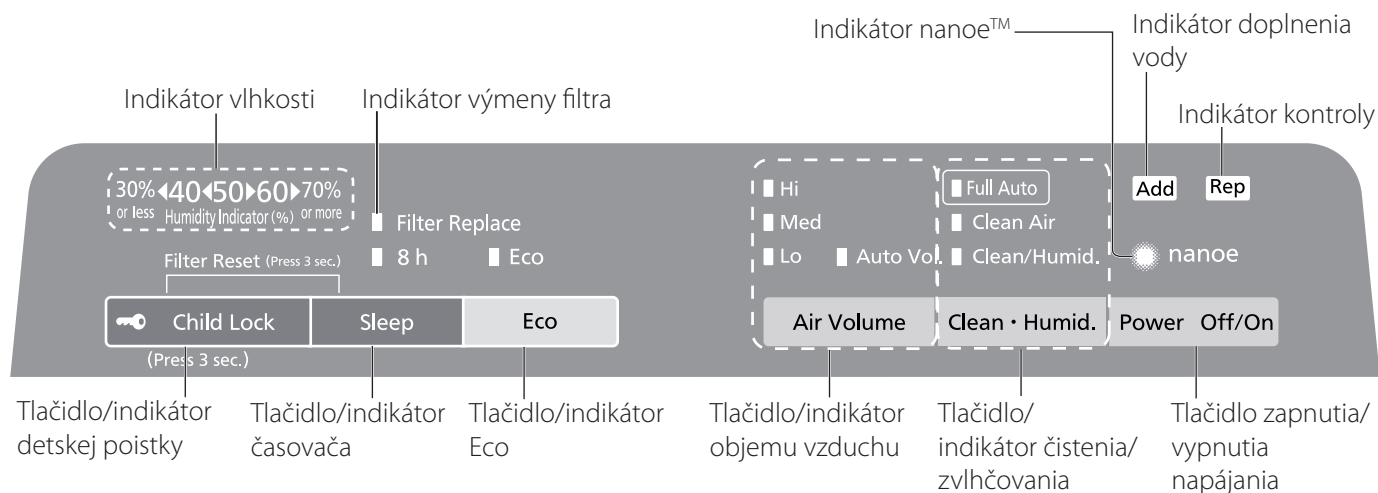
Indikátor nanoe™

Indikátor doplnenia vody

Indikátor vlhkosti

Indikátor výmeny filtra

Indikátor kontroly

30% or less 40 50 60 70% or more
Humidity Indicator (%)

Filter Replace

8 h

Eco

Filter Reset (Press 3 sec.)

Child Lock

Sleep

Eco

(Press 3 sec.)

Hi

Med

Lo

Auto Vol.

Full Auto

Clean Air

Clean/Humid.

Add

Rep

nanoe

Air Volume

Clean・Humid.

Power Off/On

Tlačidlo/indikátor detskej poistky

Tlačidlo/indikátor časovača

Tlačidlo/indikátor Eco

Tlačidlo/indikátor objemu vzduchu

Tlačidlo/ indikátor čistenia/ zvlhčovania

Tlačidlo zapnutia/ vypnutia napájania